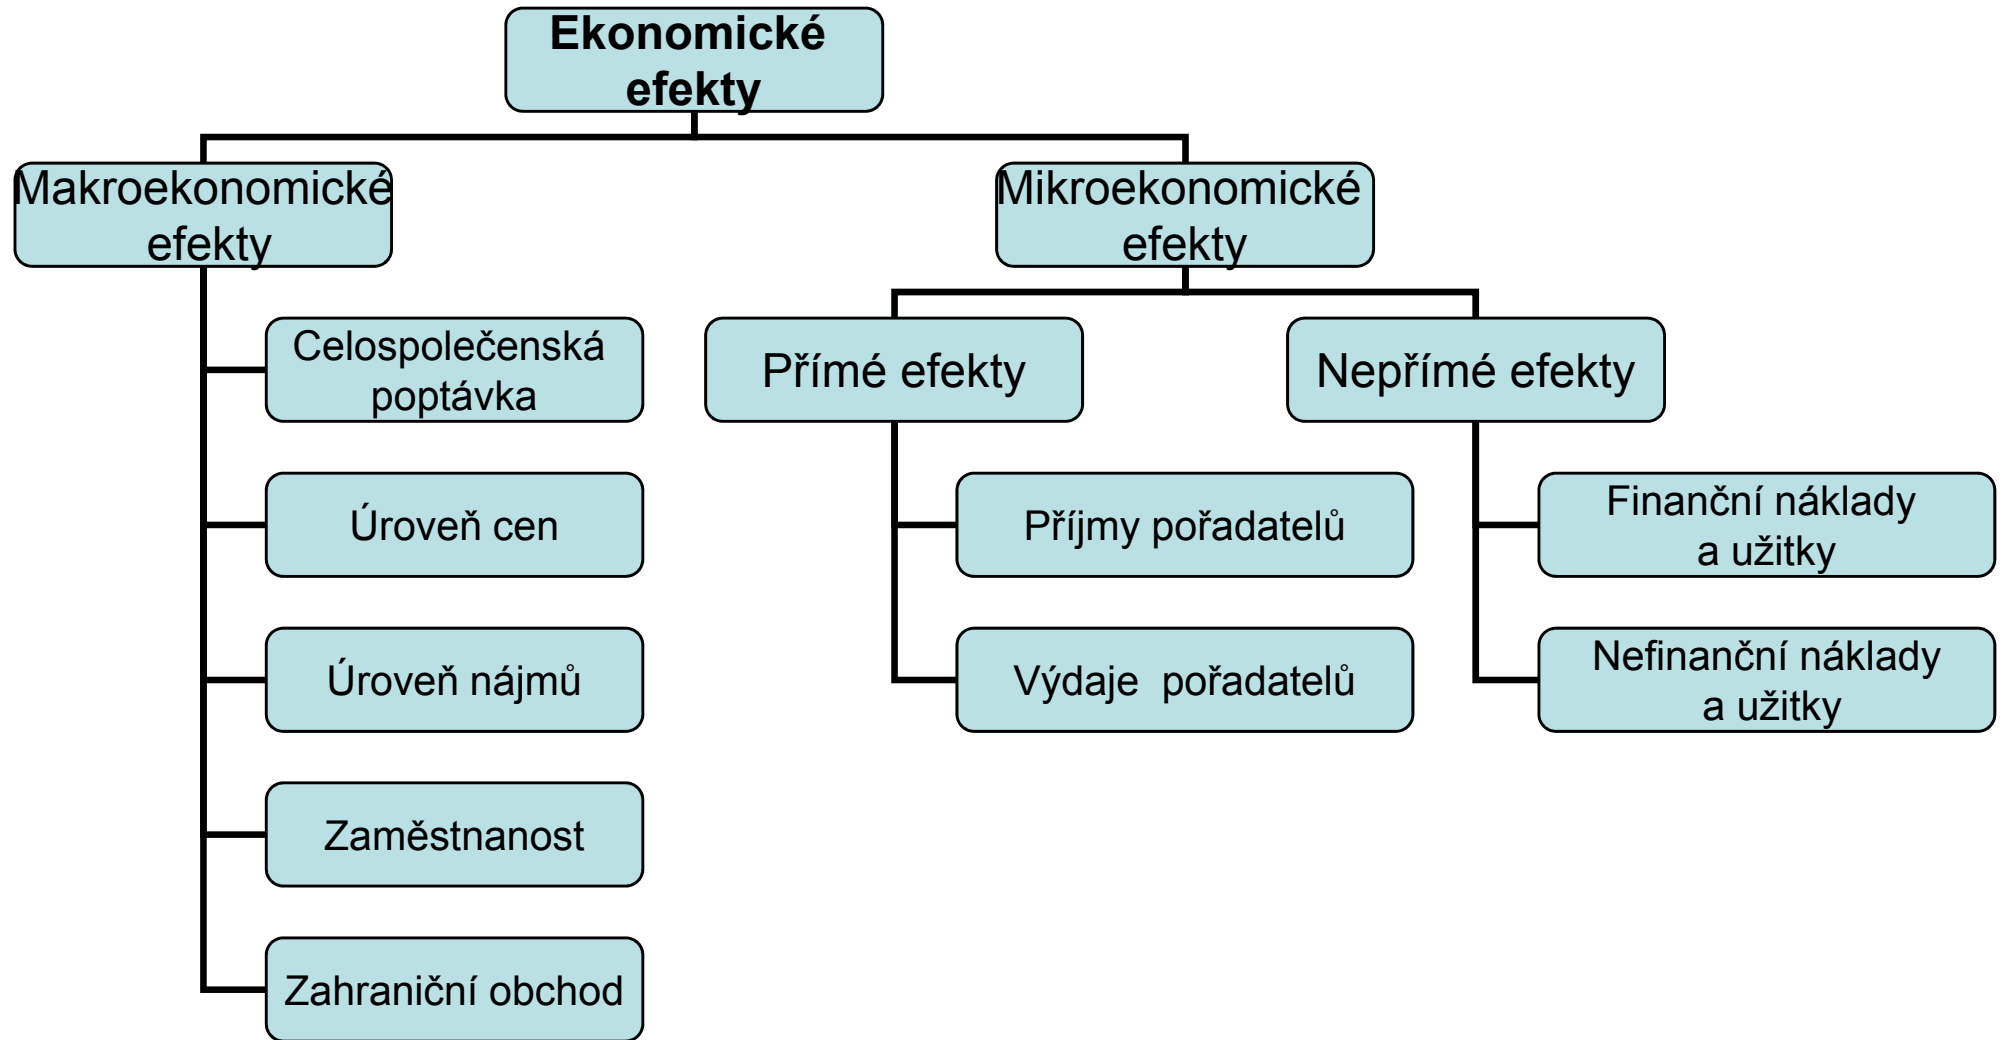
Ekonomické efekty

Makroekonomické efekty

Celospolečenská poptávka

Úroveň cen

Úroveň nájmů

Zaměstnanost

Zahraniční obchod

Mikroekonomické efekty

Přímé efekty

Příjmy pořadatelů

Výdaje  pořadatelů

Nepřímé efekty

Finanční náklady a užitky

Nefinanční náklady a užitky